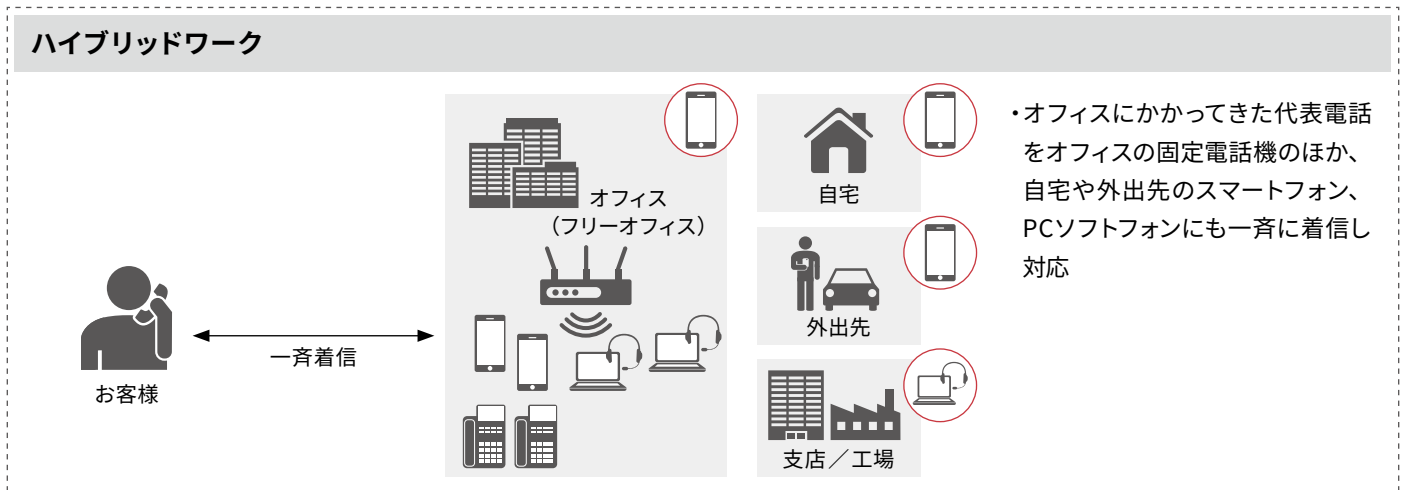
ハイブリッドワーク

お客様

一斉着信

オフィス
（フリーオフィス）

自宅

外出先

支店／工場

・オフィスにかかってきた代表電話をオフィスの固定電話機のほか、自宅や外出先のスマートフォン、PCソフトフォンにも一斉に着信し対応